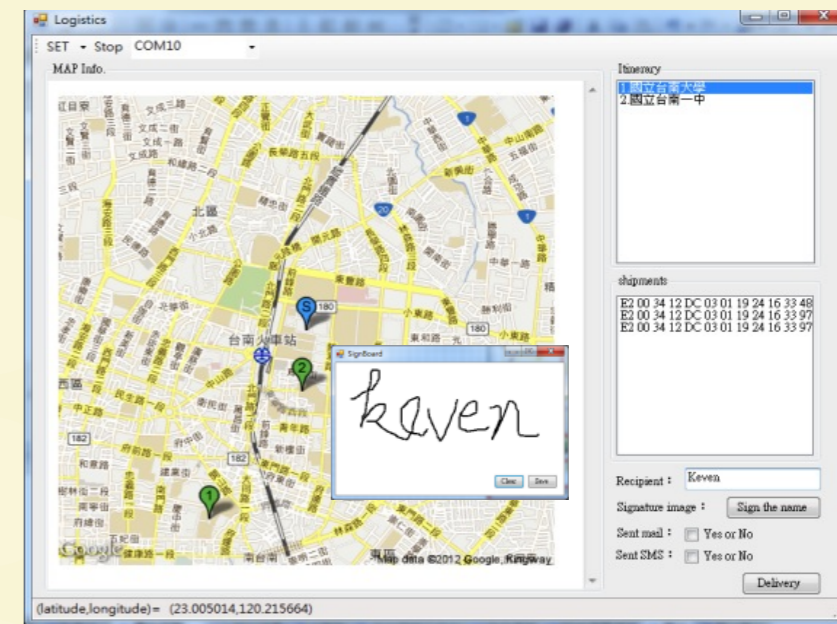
Logistics

SET ▾ Stop COM10

MAP Info.

Itinerary
1.國立台南大學
2.國立台南一中

shipments
E2 00 34 12 DC 03 01 19 24 16 33 48
E2 00 34 12 DC 03 01 19 24 16 33 97
E2 00 34 12 DC 03 01 19 24 16 33 97

SignBoard

Keven

Clear Save

北區
台南火車站
東豐路
小東路
勝利路
中華東路
長榮路
公園路
西門路
民生路
中正路
府前路
樹林街
健康路
南門路
東門路
東寧路
林森路
大同路
文成三路
忠義路
開元路
北門路
前鋒路
青年路
府連路
慶中街
中山路
大學路
180
182
20
1

Map data ©2012 Google, Kingway

Google

Recipient : Keven

Signature image : Sign the name

Sent mail : Yes or No

Sent SMS : Yes or No

Delivery

(latitude,longitude)= (23.005014,120.215664)